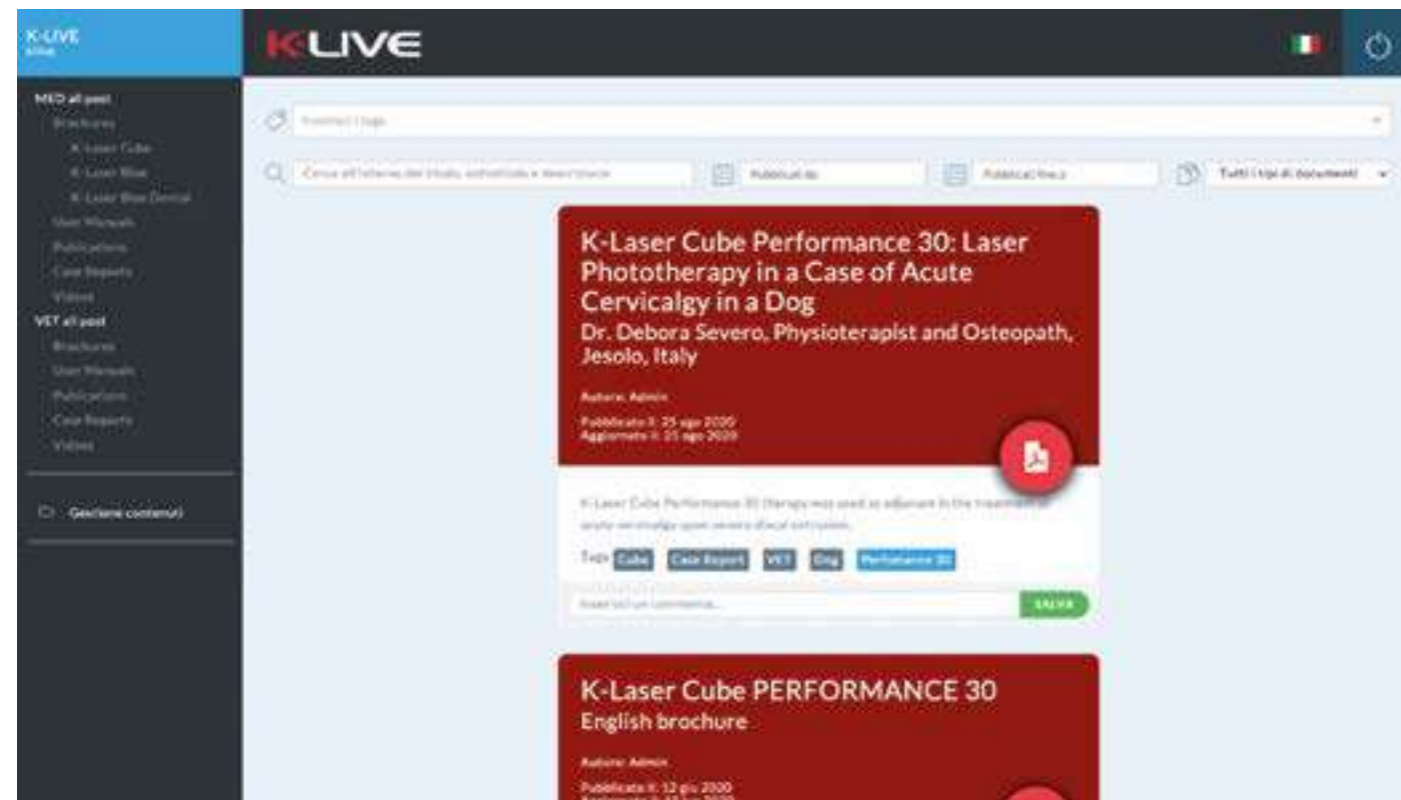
K-LIVE
klive

K-LIVE

MED all post
Brochures
K-Laser Cube
K-Laser Blue
K-Laser Blue Dental
User Manuals
Publications
Case Reports
Videos
VET all post
Brochures
User Manuals
Publications
Case Reports
Videos

Gestione contenuti

Inserisci i tags

Cerca all'interno del titolo, sottotitolo e descrizione

Pubblicati da

Pubblicati fino a

Tutti i tipi di documenti

K-Laser Cube Performance 30: Laser Phototherapy in a Case of Acute Cervicalgy in a Dog
Dr. Debora Severo, Physioterapist and Osteopath, Jesolo, Italy

Autore: Admin

Pubblicato il: 25 ago 2020
Aggiornato il: 25 ago 2020

K-Laser Cube Performance 30 therapy was used as adjuvant in the treatment of acute cervicalgy upon severe discal extrusion.

Tags Cube Case Report VET Dog Performance 30

Inserisci un commento...

SALVA

K-Laser Cube PERFORMANCE 30
English brochure

Autore: Admin

Pubblicato il: 12 giu 2020
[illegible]